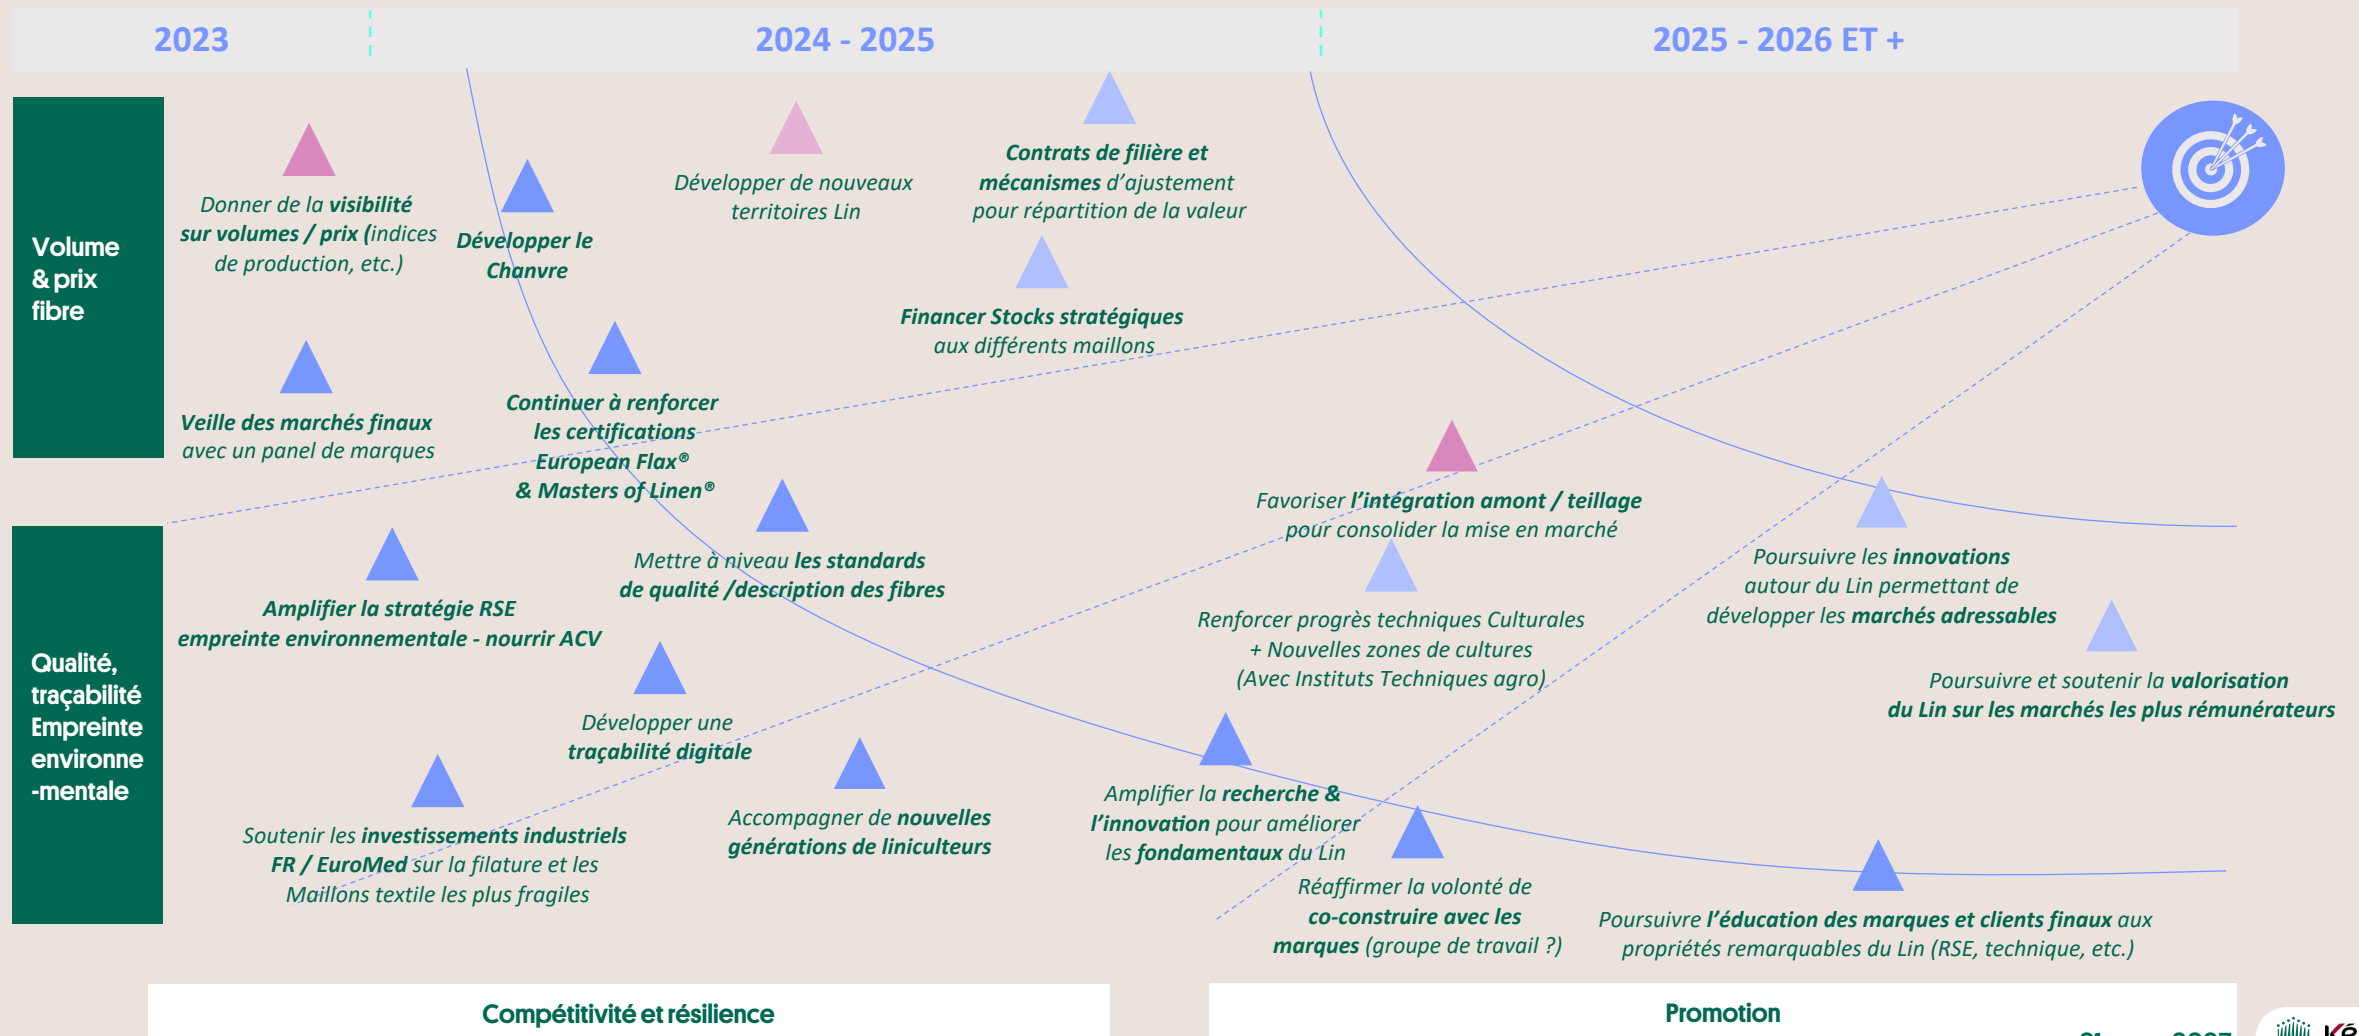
2023

2024 - 2025

2025 - 2026 ET +

Volume & prix fibre

Qualité, traçabilité Empreinte environne -mentale

Donner de la **visibilité sur volumes / prix** (indices de production, etc.)

**Développer le Chanvre**

Développer de nouveaux territoires Lin

**Contrats de filière et mécanismes** d'ajustement pour répartition de la valeur

**Financer Stocks stratégiques** aux différents maillons

**Veille des marchés finaux** avec un panel de marques

**Continuer à renforcer les certifications European Flax® & Masters of Linen®**

Favoriser **l'intégration amont / teillage** pour consolider la mise en marché

Poursuivre les **innovations** autour du Lin permettant de développer les **marchés adressables**

**Amplifier la stratégie RSE empreinte environnementale - nourrir ACV**

Mettre à niveau **les standards de qualité /description des fibres**

Renforcer progrès techniques Culturales + Nouvelles zones de cultures (Avec Instituts Techniques agro)

Poursuivre et soutenir la **valorisation du Lin sur les marchés les plus rémunérateurs**

Développer une **traçabilité digitale**

Amplifier la **recherche & l'innovation** pour améliorer les **fondamentaux** du Lin

Soutenir les **investissements industriels FR / EuroMed** sur la filature et les Maillons textile les plus fragiles

Accompagner de **nouvelles générations de liniculteurs**

Réaffirmer la volonté de **co-construire avec les marques** (groupe de travail ?)

Poursuivre **l'éducation des marques et clients finaux** aux propriétés remarquables du Lin (RSE, technique, etc.)

Compétitivité et résilience

Promotion